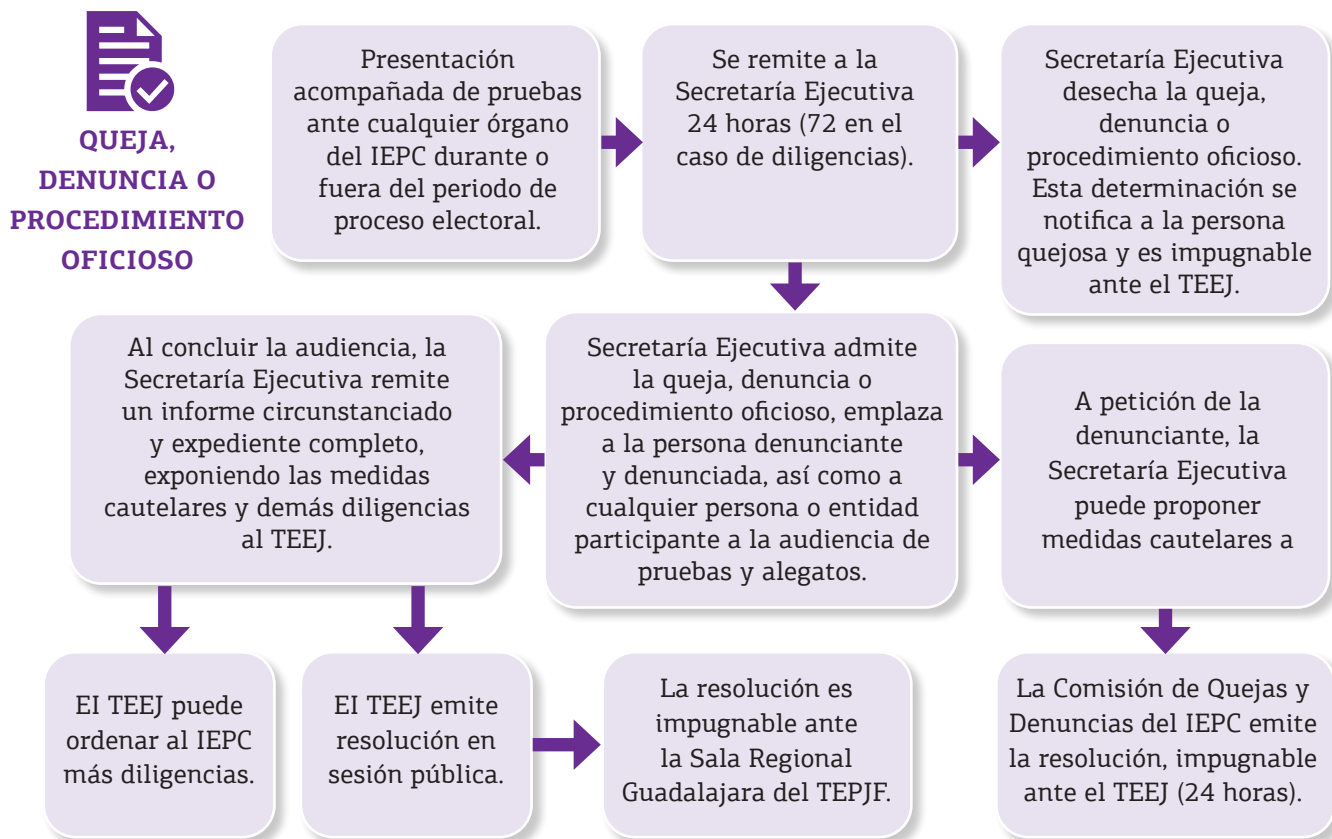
QUEJA, DENUNCIA O PROCEDIMIENTO OFICIOSO

Presentación acompañada de pruebas ante cualquier órgano del IEPC durante o fuera del periodo de proceso electoral.

Se remite a la Secretaría Ejecutiva 24 horas (72 en el caso de diligencias).

Secretaría Ejecutiva desecha la queja, denuncia o procedimiento oficioso. Esta determinación se notifica a la persona quejosa y es impugnable ante el TEEJ.

Secretaría Ejecutiva admite la queja, denuncia o procedimiento oficioso, emplaza a la persona denunciante y denunciada, así como a cualquier persona o entidad participante a la audiencia de pruebas y alegatos.

Al concluir la audiencia, la Secretaría Ejecutiva remite un informe circunstanciado y expediente completo, exponiendo las medidas cautelares y demás diligencias al TEEJ.

A petición de la denunciante, la Secretaría Ejecutiva puede proponer medidas cautelares a

EI TEEJ puede ordenar al IEPC más diligencias.

EI TEEJ emite resolución en sesión pública.

La resolución es impugnable ante la Sala Regional Guadalajara del TEPJF.

La Comisión de Quejas y Denuncias del IEPC emite la resolución, impugnable ante el TEEJ (24 horas).